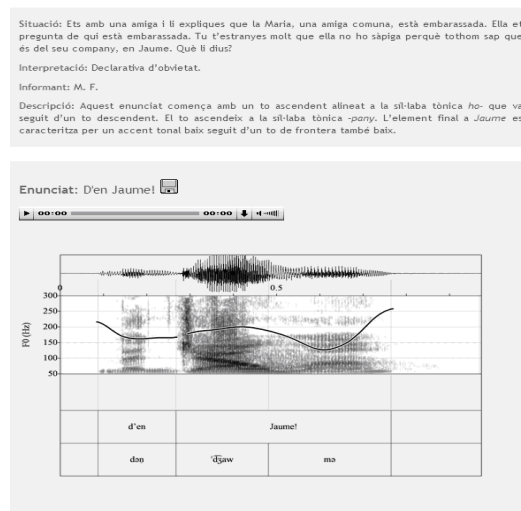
Situació: Ets amb una amiga i li expliques que la Maria, una amiga comuna, està embarassada. Ella et pregunta de qui està embarassada. Tu t'estranyes molt que ella no ho sàpiga perquè tothom sap que és del seu company, en Jaume. Què li dius?

Interpretació: Declarativa d'obvietat.

Informant: M. F.

Descripció: Aquest enunciat comença amb un to ascendent alineat a la síl·laba tònica *ho-* que va seguit d'un to descendent. El to ascendeix a la síl·laba tònica *-pany*. L'element final a *Jaume* es caracteritza per un accent tonal baix seguit d'un to de frontera també baix.

Enunciat: D'en Jaume!

00:00 00:00

0 0.5

300
250
200
150
100
50

F0 (Hz)

| d'en | Jaume! | |
|---|---|---|
| dən | ˈʒaw | mə |